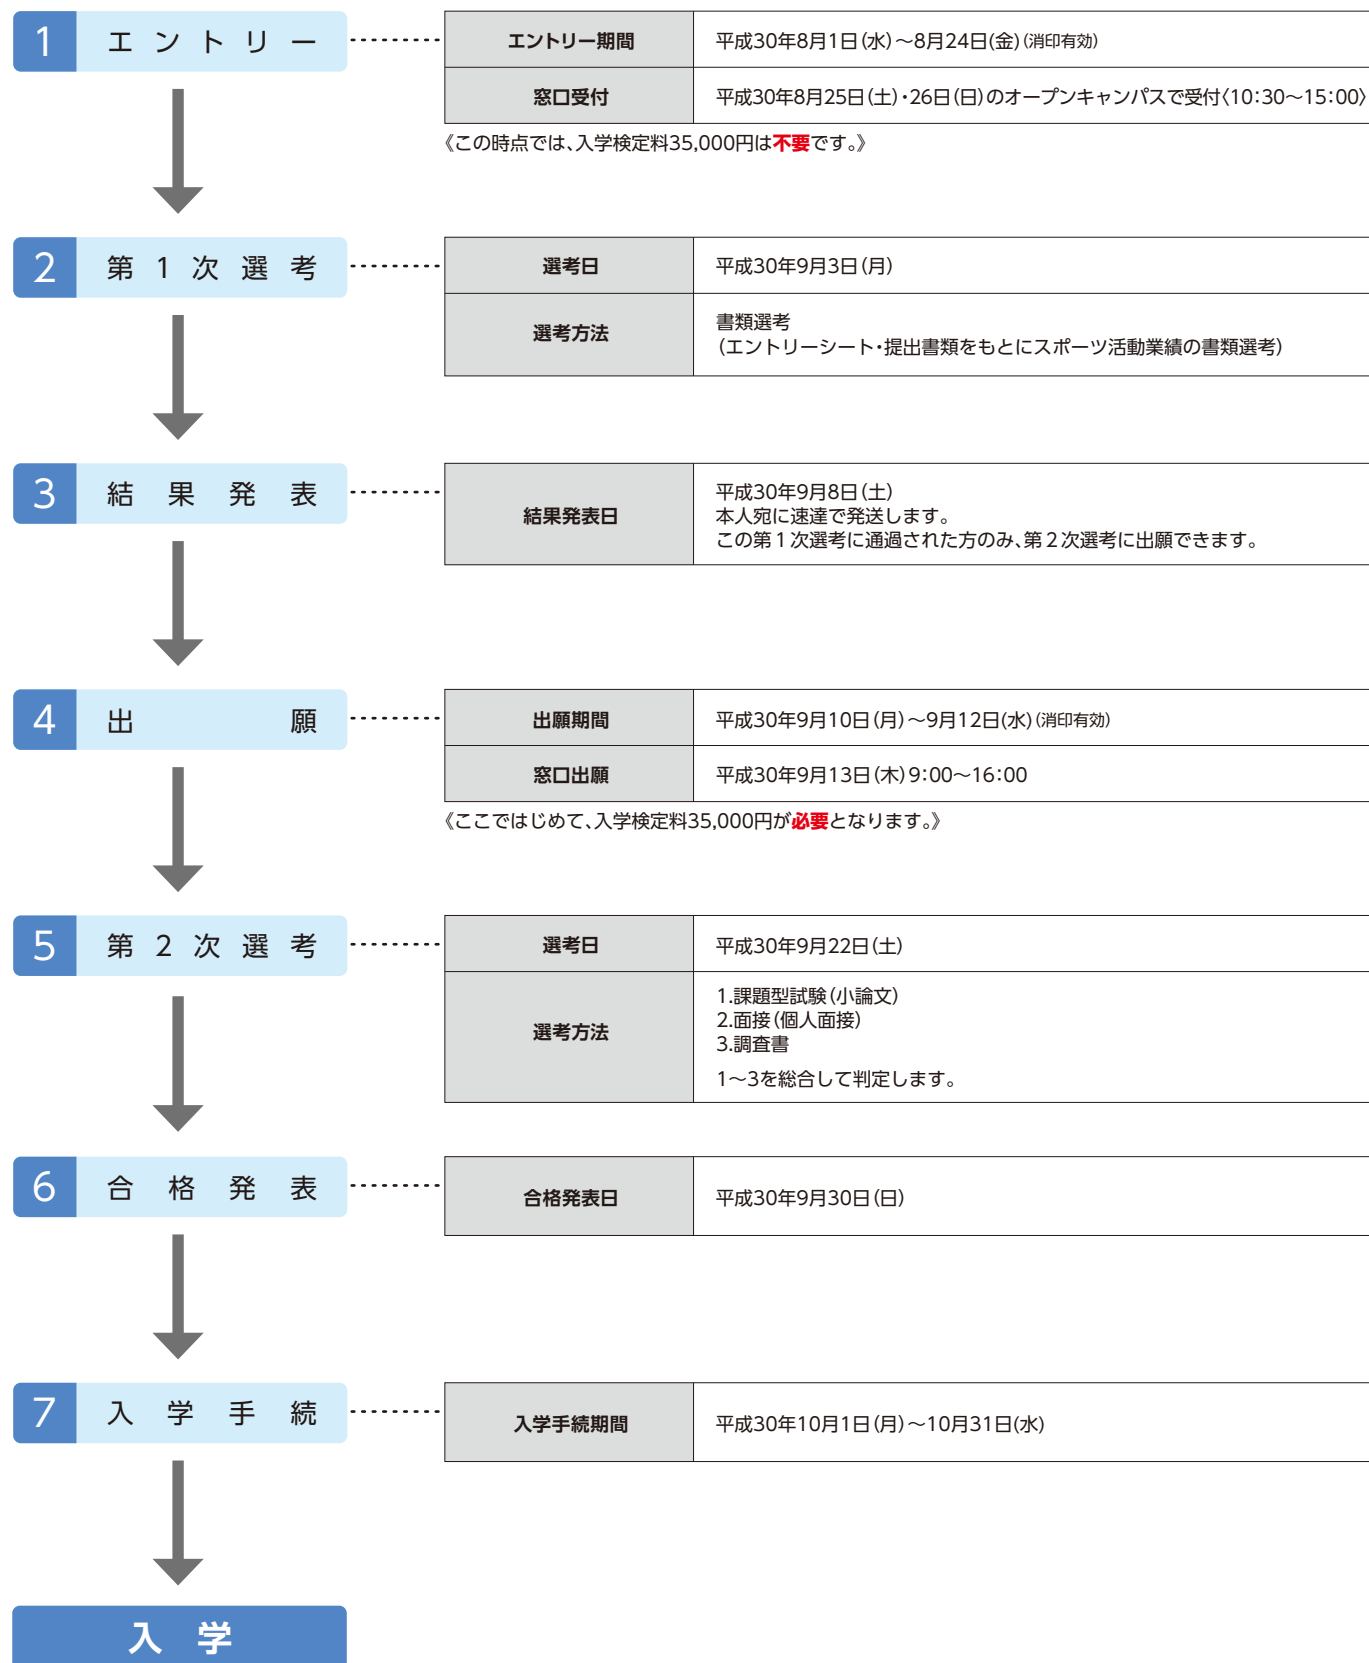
1 エントリー

| エントリー期間 | 平成30年8月1日(水)～8月24日(金)(消印有効) |
|---|---|
| 窓口受付 | 平成30年8月25日(土)・26日(日)のオープンキャンパスで受付〈10:30～15:00〉 |

《この時点では、入学検定料35,000円は不要です。》

2 第1次選考

| 選考日 | 平成30年9月3日(月) |
|---|---|
| 選考方法 | 書類選考 (エントリーシート・提出書類をもとにスポーツ活動業績の書類選考) |

3 結果発表

| 結果発表日 | 平成30年9月8日(土) 本人宛に速達で発送します。 この第1次選考に通過された方のみ、第2次選考に出願できます。 |
|---|---|

4 出願

| 出願期間 | 平成30年9月10日(月)～9月12日(水)(消印有効) |
|---|---|
| 窓口出願 | 平成30年9月13日(木)9:00～16:00 |

《ここではじめて、入学検定料35,000円が必要となります。》

5 第2次選考

| 選考日 | 平成30年9月22日(土) |
|---|---|
| 選考方法 | 1.課題型試験(小論文) 2.面接(個人面接) 3.調査書 1～3を総合して判定します。 |

6 合格発表

| 合格発表日 | 平成30年9月30日(日) |
|---|---|

7 入学手続

| 入学手続期間 | 平成30年10月1日(月)～10月31日(水) |
|---|---|

入学